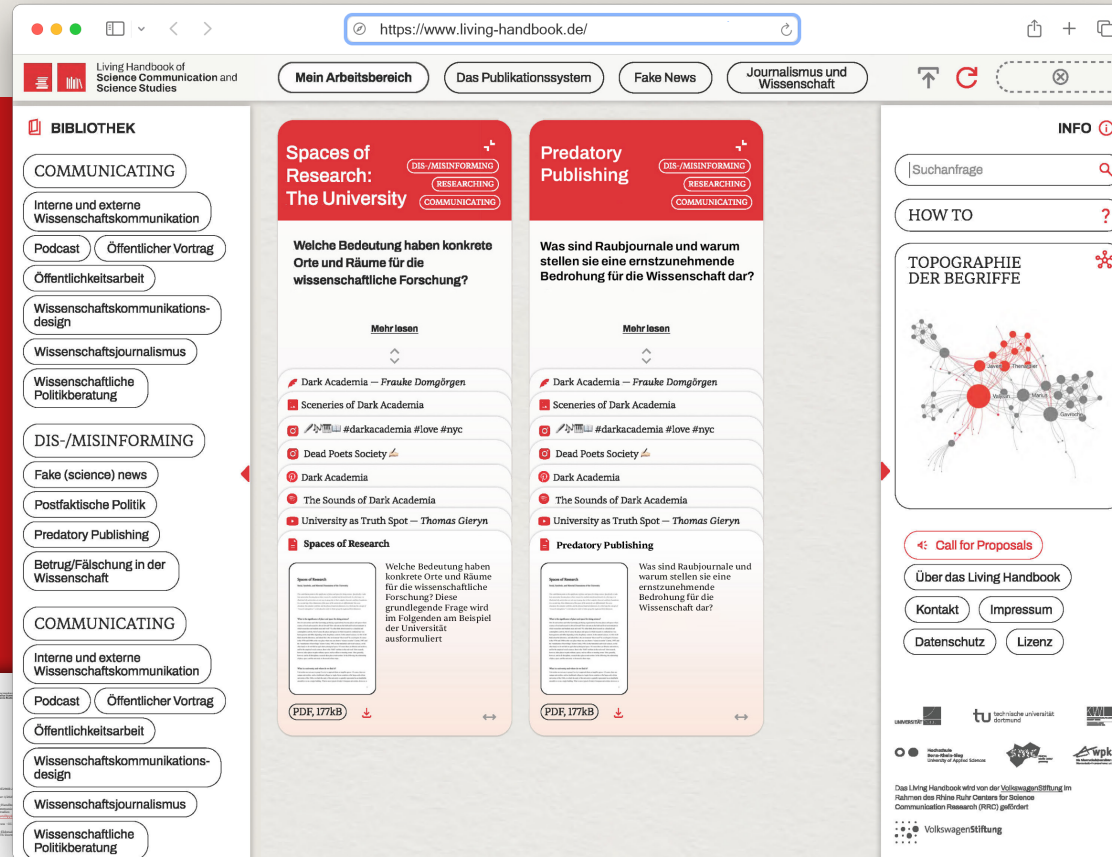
https://www.living-handbook.de/

Living Handbook of Science Communication and Science Studies

Mein Arbeitsbereich | Das Publikationssystem | Fake News | Journalismus und Wissenschaft

BIBLIOTHEK

COMMUNICATING
Interne und externe Wissenschaftskommunikation
Podcast
Öffentlicher Vortrag
Öffentlichkeitsarbeit
Wissenschaftskommunikationsdesign
Wissenschaftsjournalismus
Wissenschaftliche Politikberatung

DIS-/MISINFORMING
Fake (science) news
Postfaktische Politik
Predatory Publishing
Betrug/Fälschung in der Wissenschaft

COMMUNICATING
Interne und externe Wissenschaftskommunikation
Podcast
Öffentlicher Vortrag
Öffentlichkeitsarbeit
Wissenschaftskommunikationsdesign
Wissenschaftsjournalismus
Wissenschaftliche Politikberatung

Spaces of Research: The University
DIS-/MISINFORMING
RESEARCHING
COMMUNICATING

Welche Bedeutung haben konkrete Orte und Räume für die wissenschaftliche Forschung?

Mehr lesen

Dark Academia — Frauke Domgörgen
Sceneries of Dark Academia
#darkacademia #love #nyc
Dead Poets Society
Dark Academia
The Sounds of Dark Academia
University as Truth Spot — Thomas Gieryn
Spaces of Research

Welche Bedeutung haben konkrete Orte und Räume für die wissenschaftliche Forschung? Diese grundlegende Frage wird im Folgenden am Beispiel der Universität ausformuliert

PDF, 177kB

Predatory Publishing
DIS-/MISINFORMING
RESEARCHING
COMMUNICATING

Was sind Raubjournale und warum stellen sie eine ernstzunehmende Bedrohung für die Wissenschaft dar?

Mehr lesen

Dark Academia — Frauke Domgörgen
Sceneries of Dark Academia
#darkacademia #love #nyc
Dead Poets Society
Dark Academia
The Sounds of Dark Academia
University as Truth Spot — Thomas Gieryn
Predatory Publishing

Was sind Raubjournale und warum stellen sie eine ernstzunehmende Bedrohung für die Wissenschaft dar?

PDF, 177kB

INFO
Suchanfrage
HOW TO
TOPOGRAPHIE DER BEGRIFFE

Call for Proposals
Über das Living Handbook
Kontakt
Impressum
Datenschutz
Lizenz

tu technische universität dortmund
Hochschule Bonn-Rhein-Sieg University of Applied Sciences
wpk

Das Living Handbook wird von der VolkswagenStiftung im Rahmen des Rhine Ruhr Centers for Science Communication Research (RRC) gefördert
VolkswagenStiftung